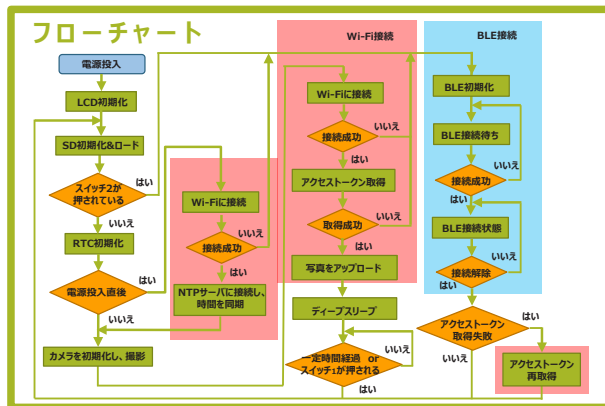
フローチャート

Wi-Fi接続

BLE接続

電源投入

LCD初期化

SD初期化&ロード

スイッチ2が押されている

はい

いいえ

RTC初期化

電源投入直後

はい

いいえ

カメラを初期化し、撮影

Wi-Fiに接続

接続成功

いいえ

はい

NTPサーバに接続し、時間を同期

Wi-Fiに接続

接続成功

いいえ

はい

アクセストークン取得

取得成功

いいえ

はい

写真をアップロード

ディープスリープ

一定時間経過 or スイッチが押される

いいえ

はい

BLE初期化

BLE接続待ち

接続成功

いいえ

はい

BLE接続状態

接続解除

いいえ

はい

アクセストークン取得失敗

はい

いいえ

アクセストークン再取得